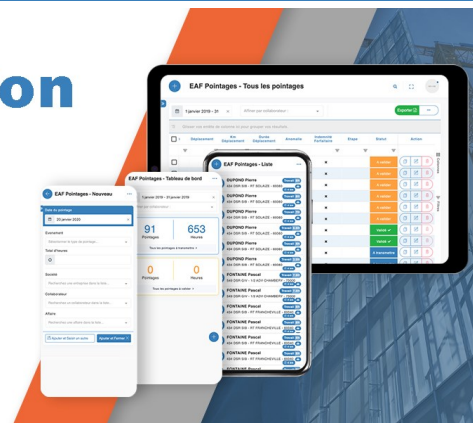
on

EAF Pointages - Tous les pointages

1 janvier 2019 - 31

Afficher par collaborateur

Exporter

Glisser une entête de colonne ici pour grouper vos résultats

Déplacement

Km Déplacement

Durée Déplacement

Anomalie

Indemnité Forfaitaire

Etape

Statut

Action

EAF Pointages - Liste

DUPOND Pierre

DUPOND Pierre

DUPOND Pierre

DUPOND Pierre

DUPOND Pierre

FONTAINE Pascal

FONTAINE Pascal

FONTAINE Pascal

FONTAINE Pascal

FONTAINE Pascal

FONTAINE Pascal

EAF Pointages - Tableau de bord

1 janvier 2019 - 31 janvier 2019

91

Pointages

653

Heures

Tous les pointages à transmettre

0

Pointages

0

Heures

Tous les pointages à valider

EAF Pointages - Nouveau

Date du pointage

20 janvier 2020

Evenement

Total d'heures

0

Société

Collaborateur

Affaire

Ajouter et fermer